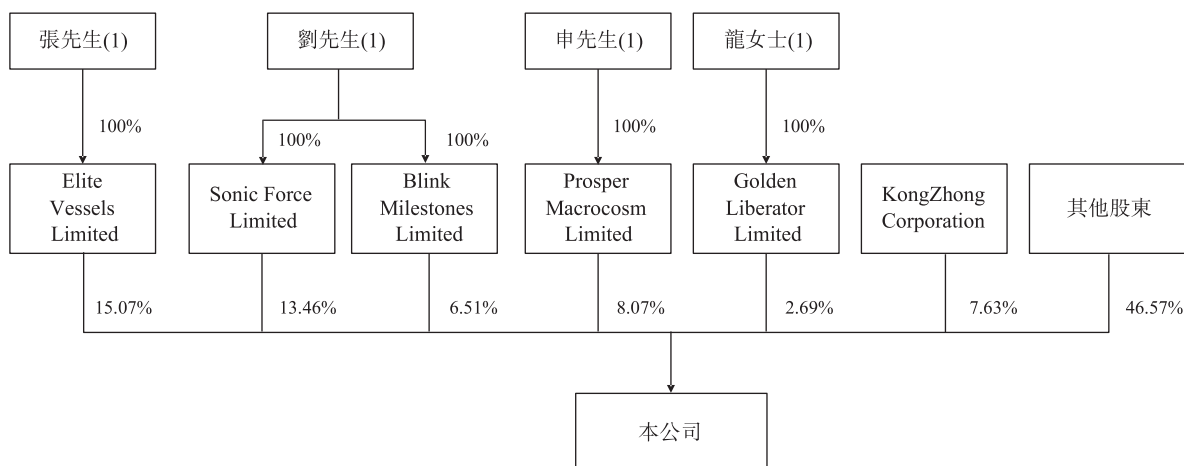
張先生(1)

劉先生(1)

申先生(1)

龍女士(1)

100%

100%

100%

100%

100%

Elite Vessels Limited

Sonic Force Limited

Blink Milestones Limited

Prosper Macrocosm Limited

Golden Liberator Limited

KongZhong Corporation

其他股東

15.07%

13.46%

6.51%

8.07%

2.69%

7.63%

46.57%

本公司